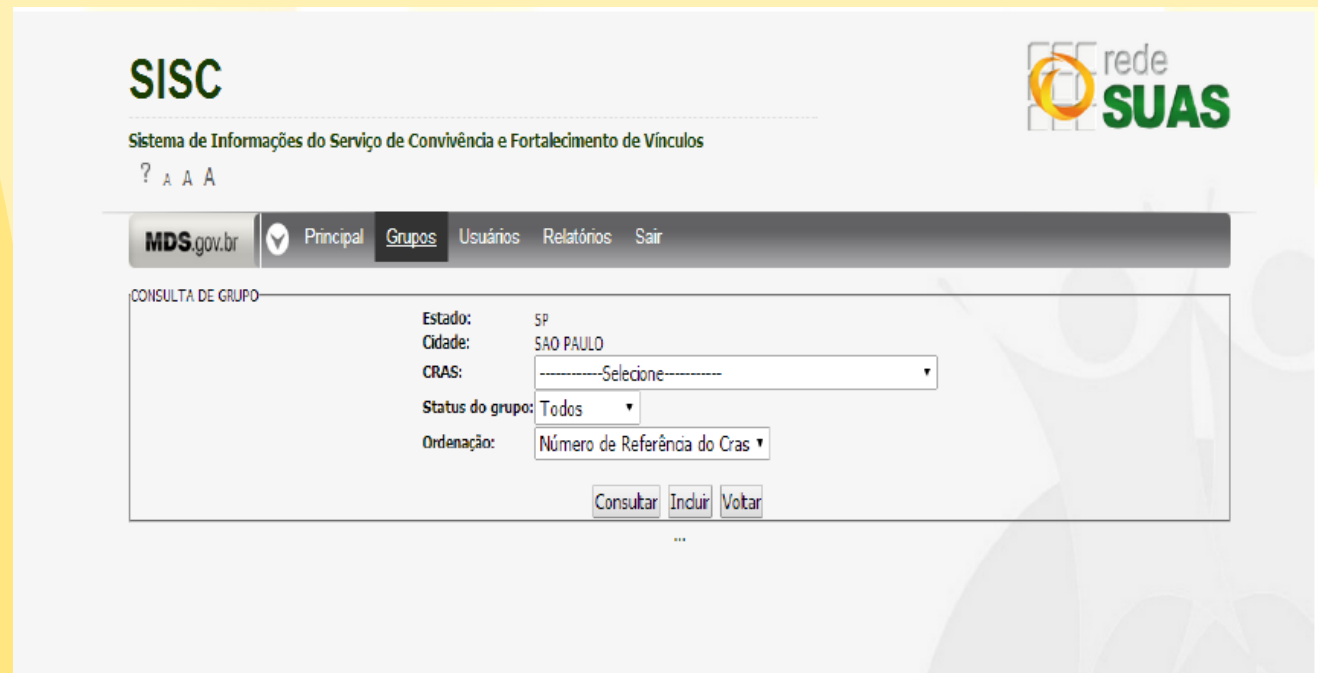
SISC

Sistema de Informações do Serviço de Convivência e Fortalecimento de Vínculos

? A A A

rede SUAS

MDS.gov.br Principal Grupos Usuários Relatórios Sair

CONSULTA DE GRUPO

Estado: SP
Cidade: SAO PAULO
CRAS: ------------Selecione-----------
Status do grupo: Todos
Ordenação: Número de Referência do Cras

Consultar Incluir Voltar

...